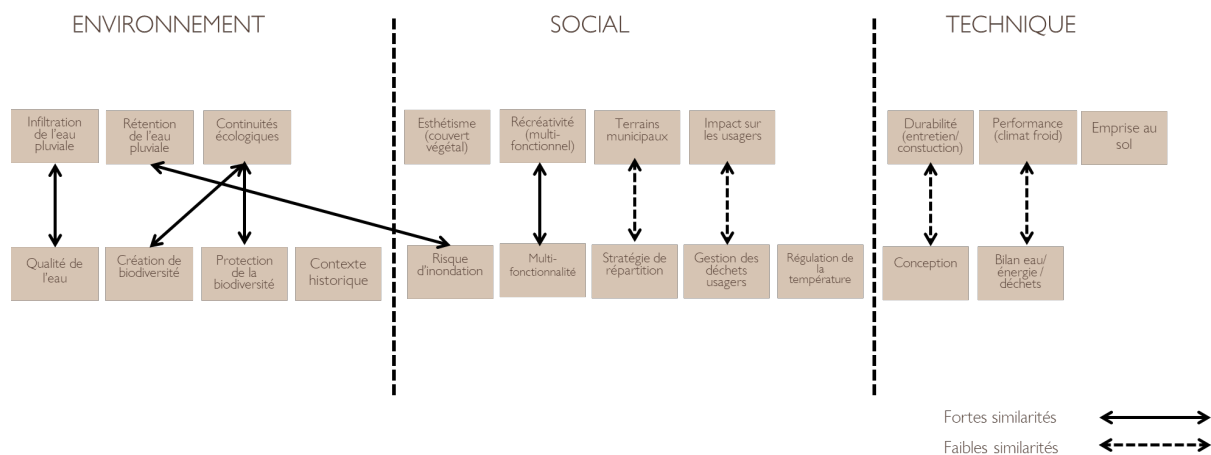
ENVIRONNEMENT

SOCIAL

TECHNIQUE

Infiltration de l'eau pluviale

Rétention de l'eau pluviale

Continuités écologiques

Esthétisme (couvert végétal)

Récréativité (multi-fonctionnel)

Terrains municipaux

Impact sur les usagers

Durabilité (entretien/ constuction)

Performance (climat froid)

Emprise au sol

Qualité de l'eau

Création de biodiversité

Protection de la biodiversité

Contexte historique

Risque d'inondation

Multi-fonctionnalité

Stratégie de répartition

Gestion des déchets usagers

Régulation de la température

Conception

Bilan eau/ énergie / déchets

Fortes similarités

Faibles similarités